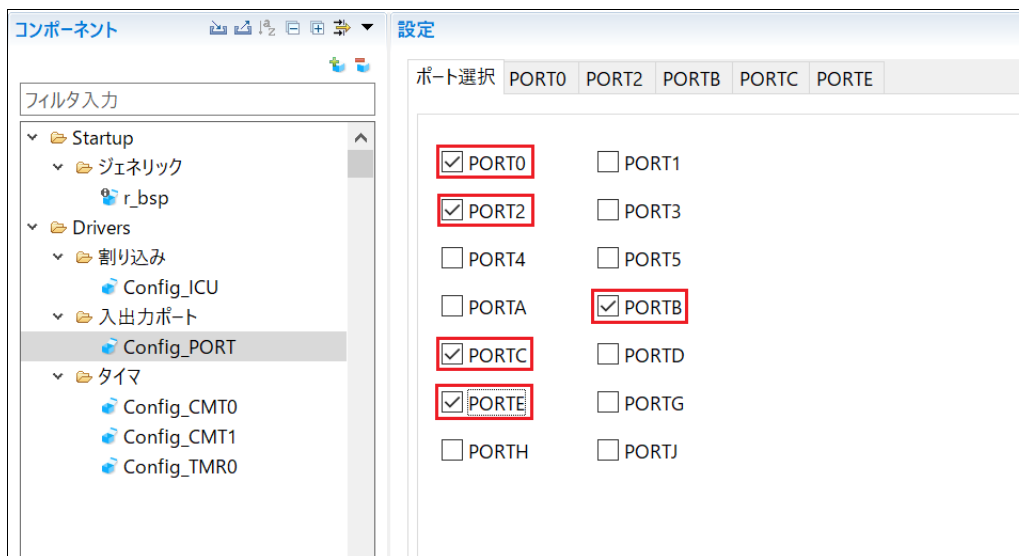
コンポーネント

フィルタ入力

Startup
ジェネリック
r_bsp
Drivers
割り込み
Config_ICU
入出力ポート
Config_PORT
タイマ
Config_CMT0
Config_CMT1
Config_TMR0

設定

ポート選択 PORT0 PORT2 PORTB PORTC PORTE

PORT0
PORT1
PORT2
PORT3
PORT4
PORT5
PORTA
PORTB
PORTC
PORTD
PORTE
PORTG
PORTH
PORTJ